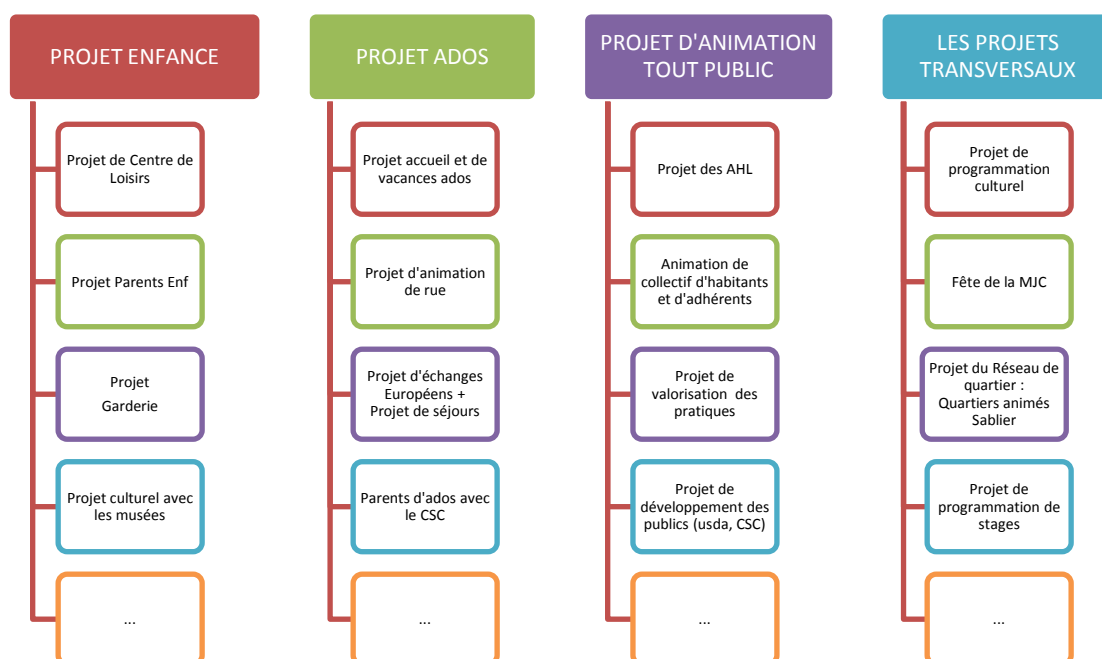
PROJET ENFANCE

Projet de Centre de Loisirs

Projet Parents Enf

Projet Garderie

Projet culturel avec les musées

...

PROJET ADOS

Projet accueil et de vacances ados

Projet d'animation de rue

Projet d'échanges Européens + Projet de séjours

Parents d'ados avec le CSC

...

PROJET D'ANIMATION TOUT PUBLIC

Projet des AHL

Animation de collectif d'habitants et d'adhérents

Projet de valorisation des pratiques

Projet de développement des publics (usda, CSC)

...

LES PROJETS TRANSVERSAUX

Projet de programmation culturel

Fête de la MJC

Projet du Réseau de quartier : Quartiers animés Sablier

Projet de programmation de stages

...